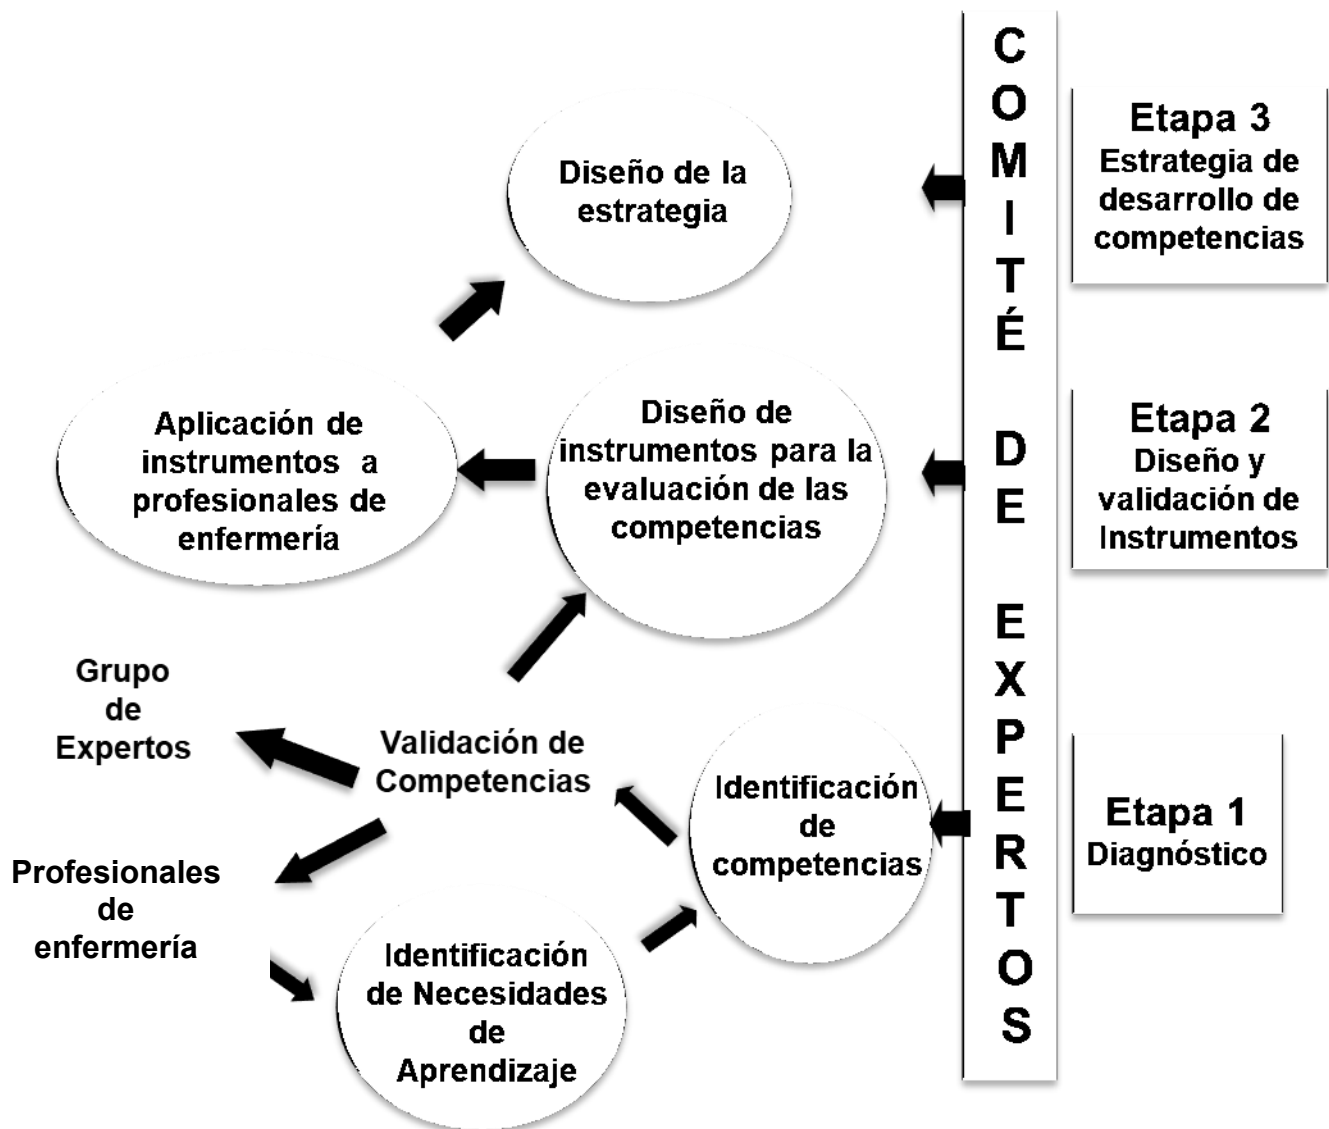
COMITÉ DE EXPERTOS

Etapa 3
Estrategia de desarrollo de competencias

Etapa 2
Diseño y validación de Instrumentos

Etapa 1
Diagnóstico

Diseño de la estrategia

Aplicación de instrumentos a profesionales de enfermería

Diseño de instrumentos para la evaluación de las competencias

Grupo de Expertos

Validación de Competencias

Identificación de competencias

Profesionales de enfermería

Identificación de Necesidades de Aprendizaje